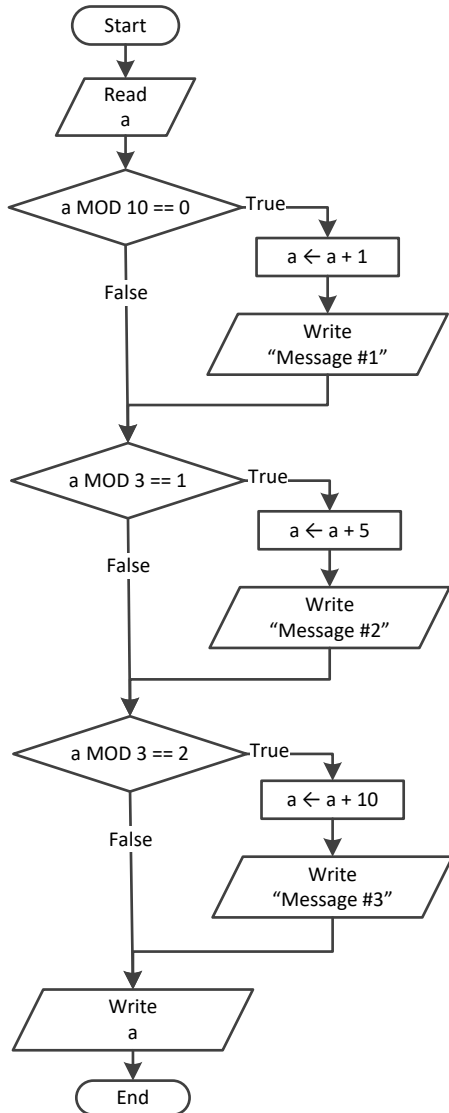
Start

Read
a

a MOD 10 == 0

True

a ← a + 1

Write
“Message #1”

False

a MOD 3 == 1

True

a ← a + 5

Write
“Message #2”

False

a MOD 3 == 2

True

a ← a + 10

Write
“Message #3”

False

Write
a

End